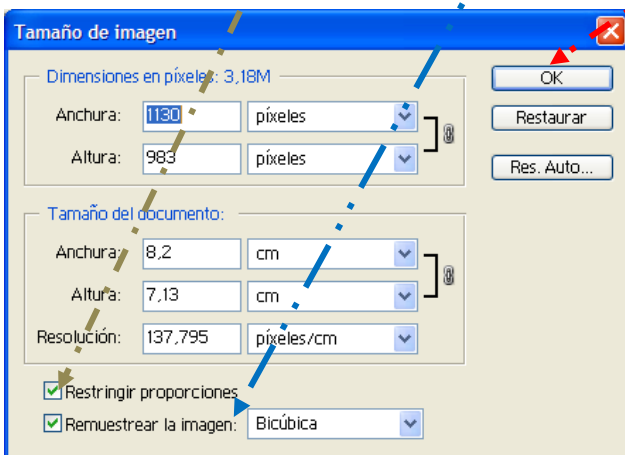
Tamaño de imagen

Dimensiones en píxeles: 3,18M

Anchura: 1130 píxeles

Altura: 983 píxeles

OK

Restaurar

Res. Auto...

Tamaño del documento:

Anchura: 8,2 cm

Altura: 7,13 cm

Resolución: 137,795 píxeles/cm

Restringir proporciones

Remuestrear la imagen: Bicúbica